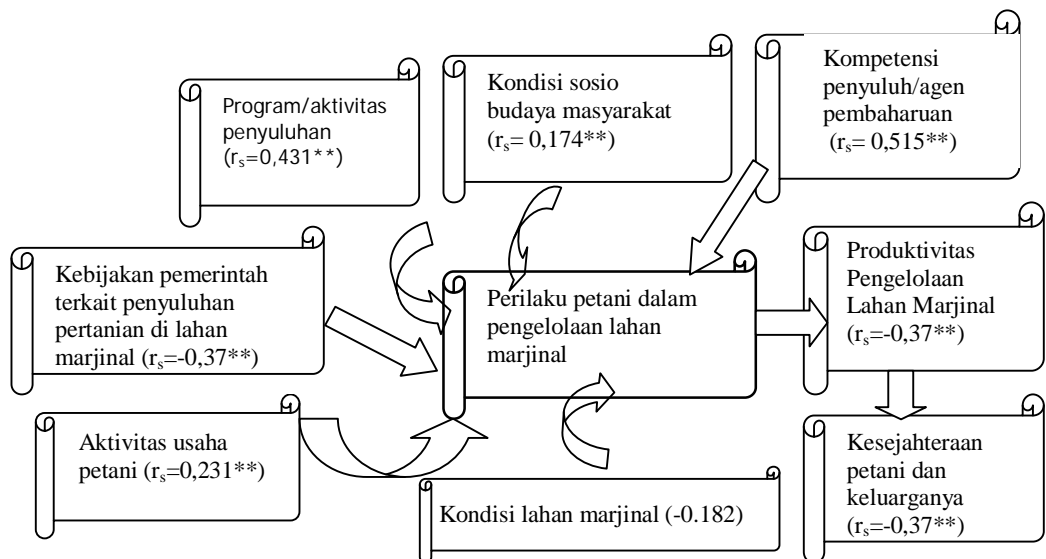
Program/aktivitas penyuluhan ($r_s$=0,431**)

Kondisi sosio budaya masyarakat ($r_s$= 0,174**)

Kompetensi penyuluh/agen pembaharuan ($r_s$= 0,515**)

Kebijakan pemerintah terkait penyuluhan pertanian di lahan marjinal ($r_s$=-0,37**)

Perilaku petani dalam pengelolaan lahan marjinal

Produktivitas Pengelolaan Lahan Marjinal ($r_s$=-0,37**)

Aktivitas usaha petani ($r_s$=0,231**)

Kondisi lahan marjinal (-0.182)

Kesejahteraan petani dan keluarganya ($r_s$=-0,37**)